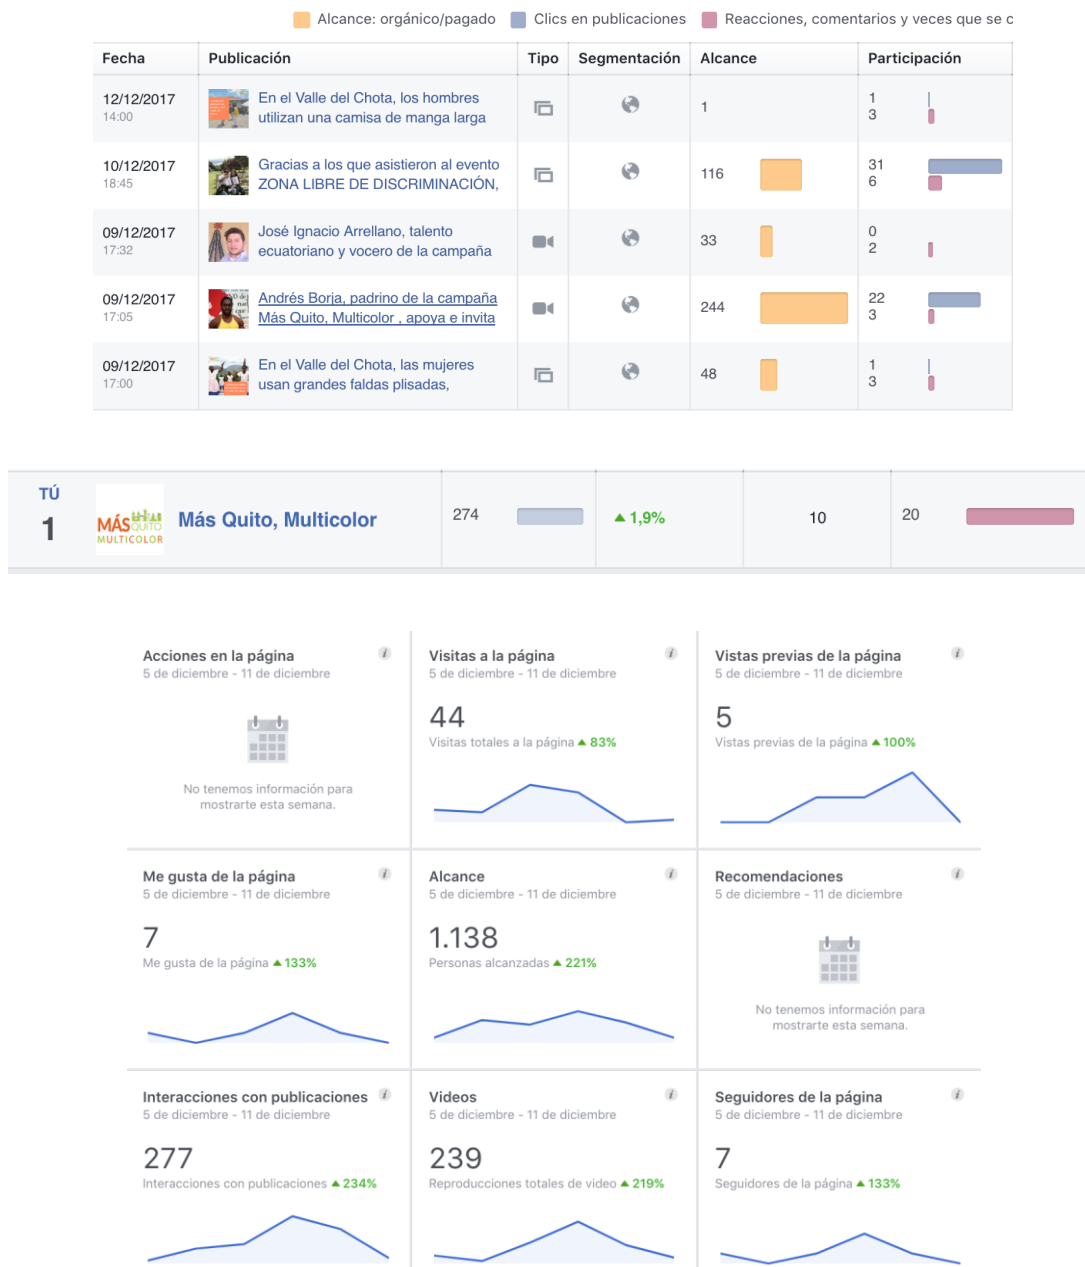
Alcance: orgánico/pagado   Clics en publicaciones   Reacciones, comentarios y veces que se c

| Fecha | Publicación | Tipo | Segmentación | Alcance | Participación |
|---|---|---|---|---|---|
| 12/12/2017 14:00 | En el Valle del Chota, los hombres utilizan una camisa de manga larga | | | 1 | 1 3 |
| 10/12/2017 18:45 | Gracias a los que asistieron al evento ZONA LIBRE DE DISCRIMINACIÓN, | | | 116 | 31 6 |
| 09/12/2017 17:32 | José Ignacio Arrellano, talento ecuatoriano y vocero de la campaña | | | 33 | 0 2 |
| 09/12/2017 17:05 | Andrés Borja, padrino de la campaña Más Quito, Multicolor , apoya e invita | | | 244 | 22 3 |
| 09/12/2017 17:00 | En el Valle del Chota, las mujeres usan grandes faldas plisadas, | | | 48 | 1 3 |

TÚ
1
MÁS QUITO MULTICOLOR
Más Quito, Multicolor
274
▲ 1,9%
10
20

Acciones en la página
5 de diciembre - 11 de diciembre
No tenemos información para mostrarte esta semana.

Visitas a la página
5 de diciembre - 11 de diciembre
44
Visitas totales a la página ▲ 83%

Vistas previas de la página
5 de diciembre - 11 de diciembre
5
Vistas previas de la página ▲ 100%

Me gusta de la página
5 de diciembre - 11 de diciembre
7
Me gusta de la página ▲ 133%

Alcance
5 de diciembre - 11 de diciembre
1.138
Personas alcanzadas ▲ 221%

Recomendaciones
5 de diciembre - 11 de diciembre
No tenemos información para mostrarte esta semana.

Interacciones con publicaciones
5 de diciembre - 11 de diciembre
277
Interacciones con publicaciones ▲ 234%

Videos
5 de diciembre - 11 de diciembre
239
Reproducciones totales de video ▲ 219%

Seguidores de la página
5 de diciembre - 11 de diciembre
7
Seguidores de la página ▲ 133%